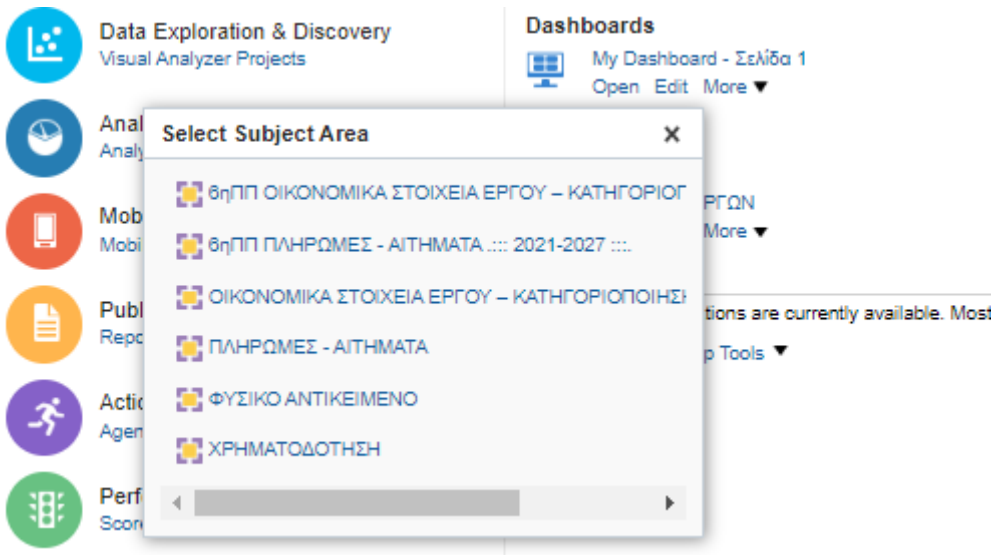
Data Exploration & Discovery
Visual Analyzer Projects

Anal
Analy

Mob
Mobi

Publ
Repo

Actic
Agen

Perf
Scor

Dashboards
My Dashboard - Σελίδα 1
Open Edit More ▼

ΡΓΩΝ
More ▼

tions are currently available. Most
p Tools ▼

Select Subject Area
×
6ηΠΠ ΟΙΚΟΝΟΜΙΚΑ ΣΤΟΙΧΕΙΑ ΕΡΓΟΥ – ΚΑΤΗΓΟΡΙΟΓ
6ηΠΠ ΠΛΗΡΩΜΕΣ - ΑΙΤΗΜΑΤΑ .::: 2021-2027 :::.
ΟΙΚΟΝΟΜΙΚΑ ΣΤΟΙΧΕΙΑ ΕΡΓΟΥ – ΚΑΤΗΓΟΡΙΟΠΟΙΗΣ
ΠΛΗΡΩΜΕΣ - ΑΙΤΗΜΑΤΑ
ΦΥΣΙΚΟ ΑΝΤΙΚΕΙΜΕΝΟ
ΧΡΗΜΑΤΟΔΟΤΗΣΗ